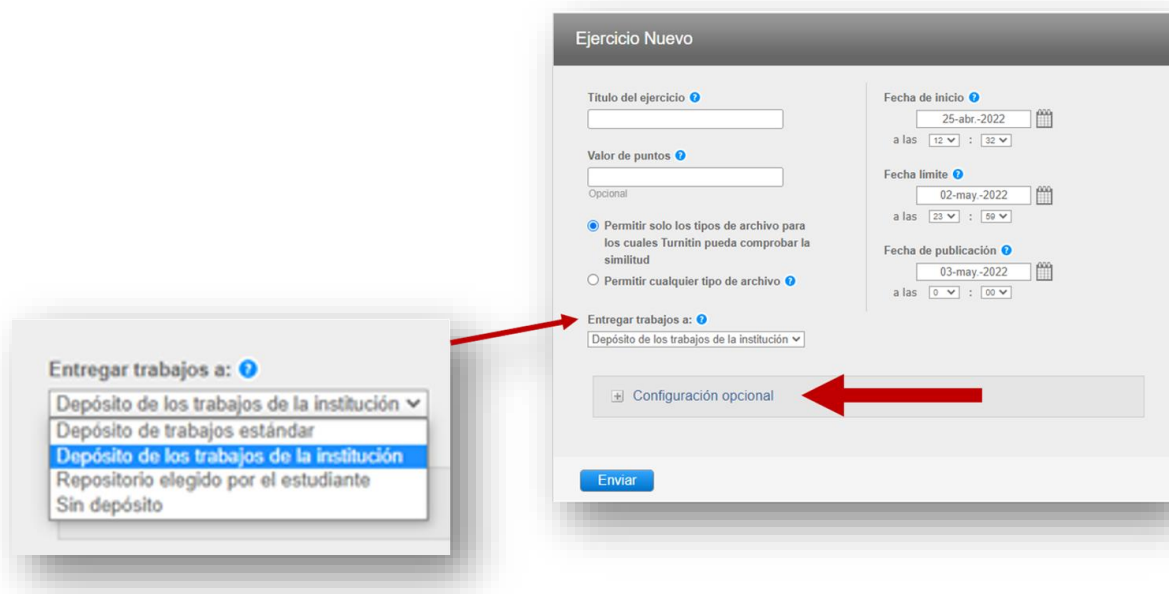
Ejercicio Nuevo

Título del ejercicio

Valor de puntos

Opcional

Permitir solo los tipos de archivo para los cuales Turnitin pueda comprobar la similitud

Permitir cualquier tipo de archivo

Entregar trabajos a:

Depósito de los trabajos de la institución

Fecha de inicio

25-abr.-2022

a las 12 : 32

Fecha límite

02-may.-2022

a las 23 : 59

Fecha de publicación

03-may.-2022

a las 0 : 00

Configuración opcional

Enviar

Entregar trabajos a:

Depósito de los trabajos de la institución

Depósito de trabajos estándar

Depósito de los trabajos de la institución

Repositorio elegido por el estudiante

Sin depósito